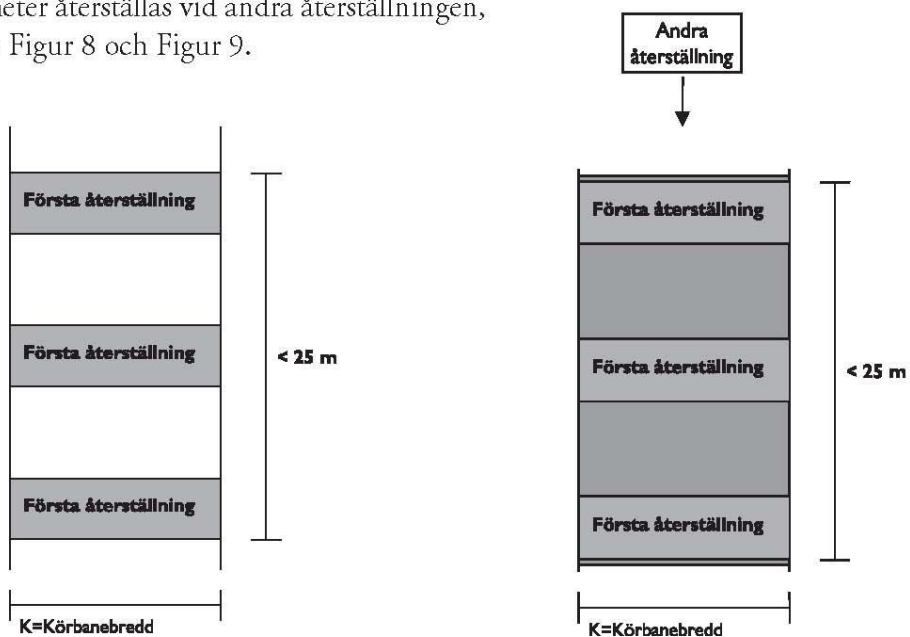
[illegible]heter återställas vid andra återställningen, Figur 8 och Figur 9.

Första återställning

Första återställning

Första återställning

< 25 m

K=Körbanebredd

Andra återställning

Första återställning

Första återställning

Första återställning

< 25 m

K=Körbanebredd